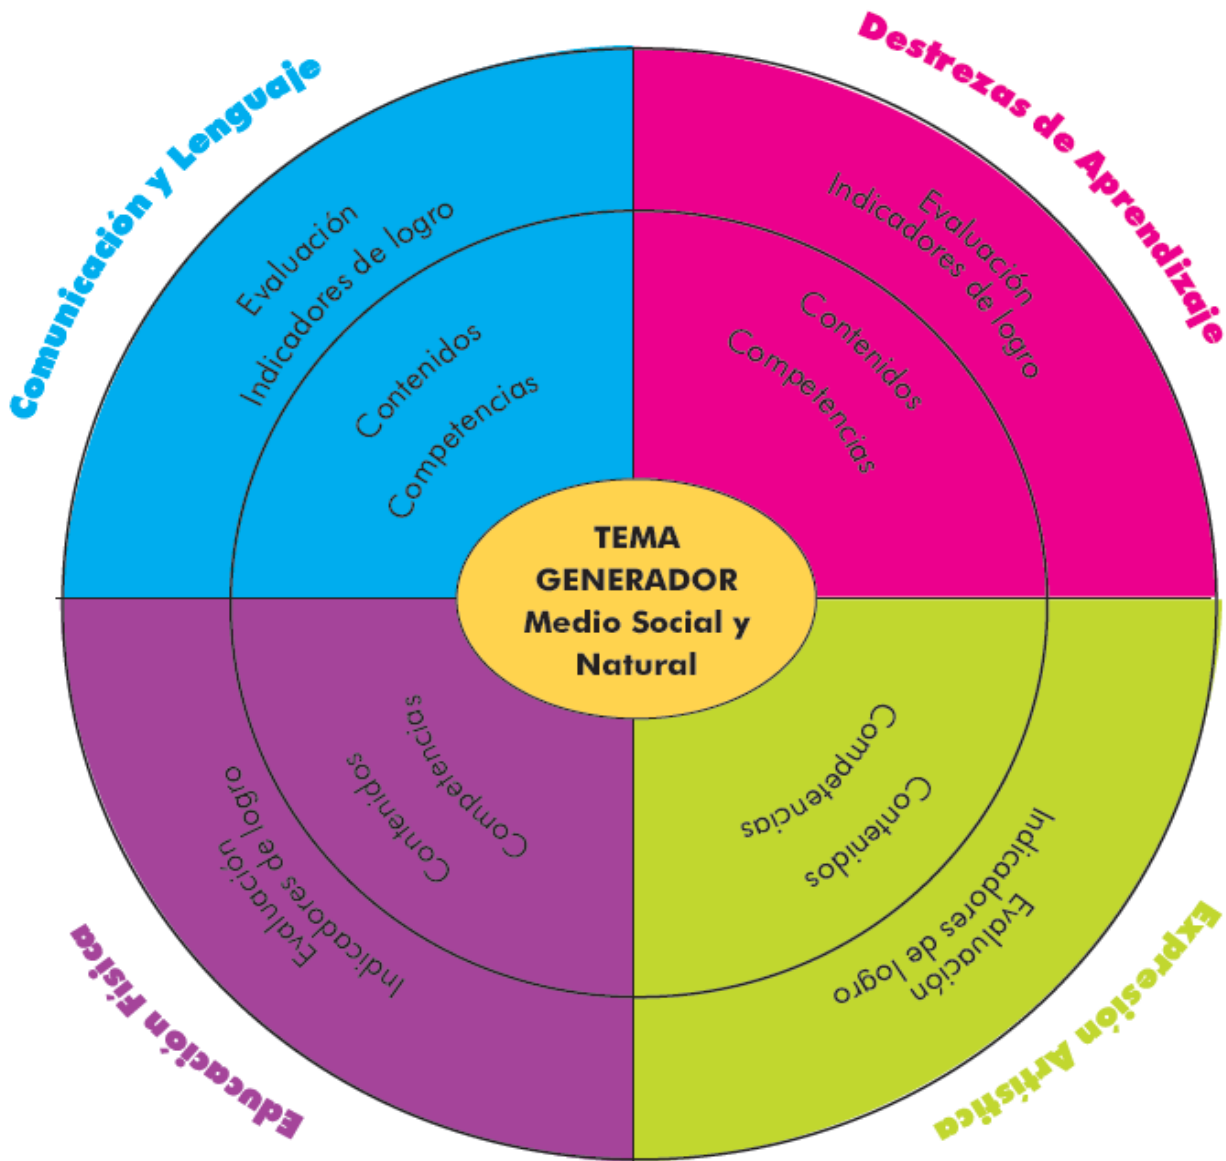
Comunicación y Lenguaje

Evaluación
Indicadores de logro

Contenidos
Competencias

Destrezas de Aprendizaje

Evaluación
Indicadores de logro

Contenidos
Competencias

TEMA GENERADOR
Medio Social y Natural

Competencias
Contenidos

Evaluación
Indicadores de logro

Educación Física

Competencias
Contenidos

Indicadores de logro
Evaluación

Expresión Artística